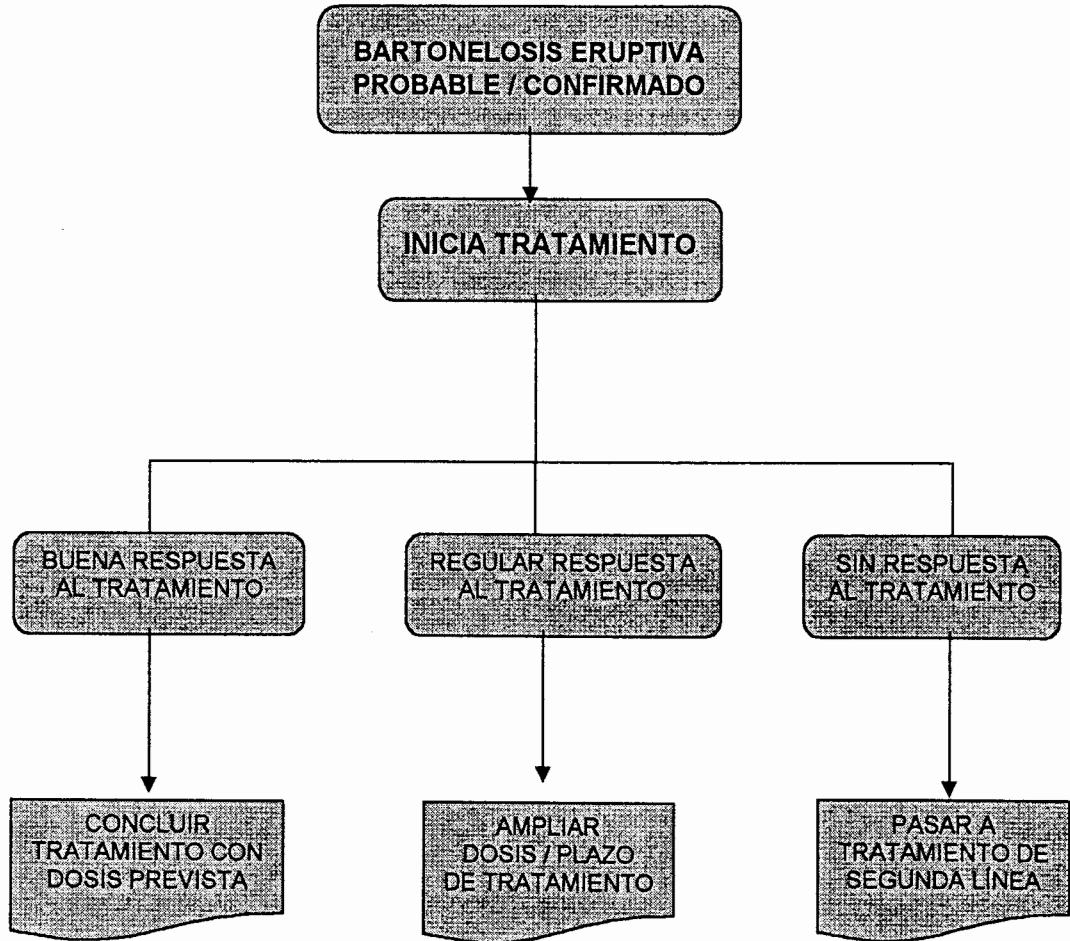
BARTONELOSIS ERUPTIVA PROBABLE / CONFIRMADO

INICIA TRATAMIENTO

BUENA RESPUESTA AL TRATAMIENTO

REGULAR RESPUESTA AL TRATAMIENTO

SIN RESPUESTA AL TRATAMIENTO

CONCLUIR TRATAMIENTO CON DOSIS PREVISTA

AMPLIAR DOSIS / PLAZO DE TRATAMIENTO

PASAR A TRATAMIENTO DE SEGUNDA LINEA